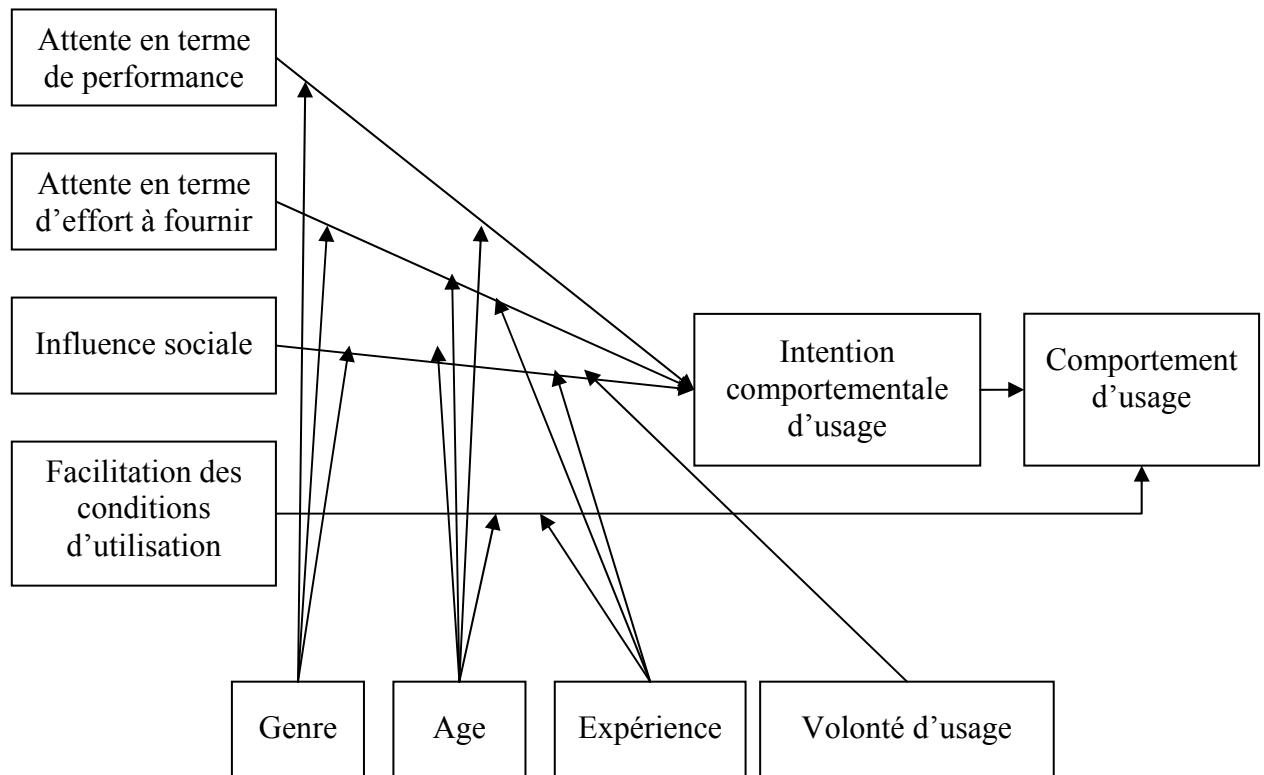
Attente en terme de performance

Attente en terme d'effort à fournir

Influence sociale

Facilitation des conditions d'utilisation

Intention comportementale d'usage

Comportement d'usage

Genre

Age

Expérience

Volonté d'usage